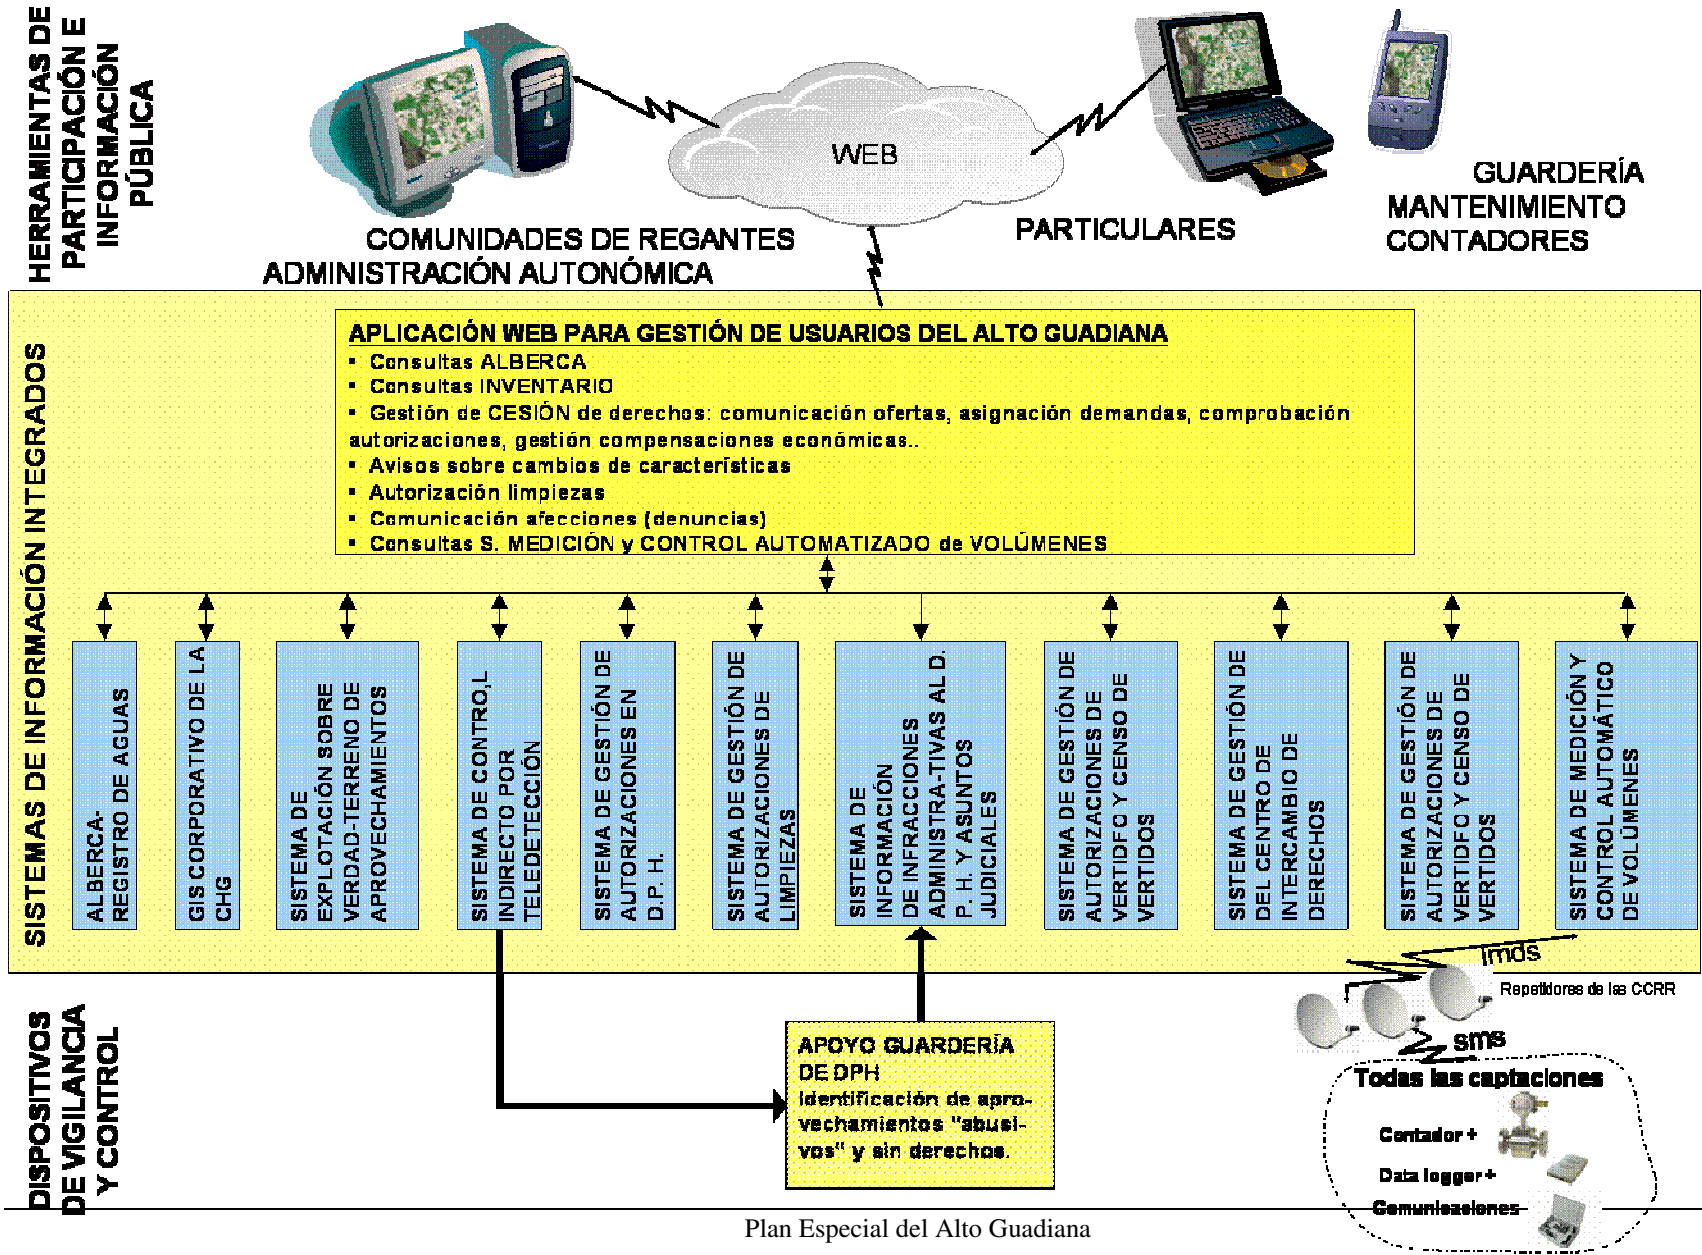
HERRAMIENTAS DE PARTICIPACIÓN E INFORMACIÓN PÚBLICA

WEB

COMUNIDADES DE REGANTES
ADMINISTRACIÓN AUTONÓMICA

PARTICULARES

GUARDERÍA
MANTENIMIENTO
CONTADORES

SISTEMAS DE INFORMACIÓN INTEGRADOS

APLICACIÓN WEB PARA GESTIÓN DE USUARIOS DEL ALTO GUADIANA
▪ Consultas ALBERCA
▪ Consultas INVENTARIO
▪ Gestión de CESIÓN de derechos: comunicación ofertas, asignación demandas, comprobación autorizaciones, gestión compensaciones económicas..
▪ Avisos sobre cambios de características
▪ Autorización limpiezas
▪ Comunicación afecciones (denuncias)
▪ Consultas S. MEDICIÓN y CONTROL AUTOMATIZADO de VOLÚMENES

ALBERCA-REGISTRO DE AGUAS

GIS CORPORATIVO DE LA CHG

SISTEMA DE EXPLOTACIÓN SOBRE VERDAD-TERRENO DE APROVECHAMIENTOS

SISTEMA DE CONTRO,L INDIRECTO POR TELEDETECCIÓN

SISTEMA DE GESTIÓN DE AUTORIZACIONES EN D.P. H.

SISTEMA DE GESTIÓN DE AUTORIZACIONES DE LIMPIEZAS

SISTEMA DE INFORMACIÓN DE INFRACCIONES ADMINISTRA-TIVAS AL D. P. H. Y ASUNTOS JUDICIALES

SISTEMA DE GESTIÓN DE AUTORIZACIONES DE VERTIDFO Y CENSO DE VERTIDOS

SISTEMA DE GESTIÓN DEL CENTRO DE INTERCAMBIO DE DERECHOS

SISTEMA DE GESTIÓN DE AUTORIZACIONES DE VERTIDFO Y CENSO DE VERTIDOS

SISTEMA DE MEDICIÓN Y CONTROL AUTOMÁTICO DE VOLÚMENES

lmds

Repetidores de las CCRR

sms

DISPOSITIVOS DE VIGILANCIA Y CONTROL

APOYO GUARDERÍA DE DPH
Identificación de aprovechamientos "abusivos" y sin derechos.

Todas las captaciones
Contador +
Data logger +
Comunicaciones

Plan Especial del Alto Guadiana